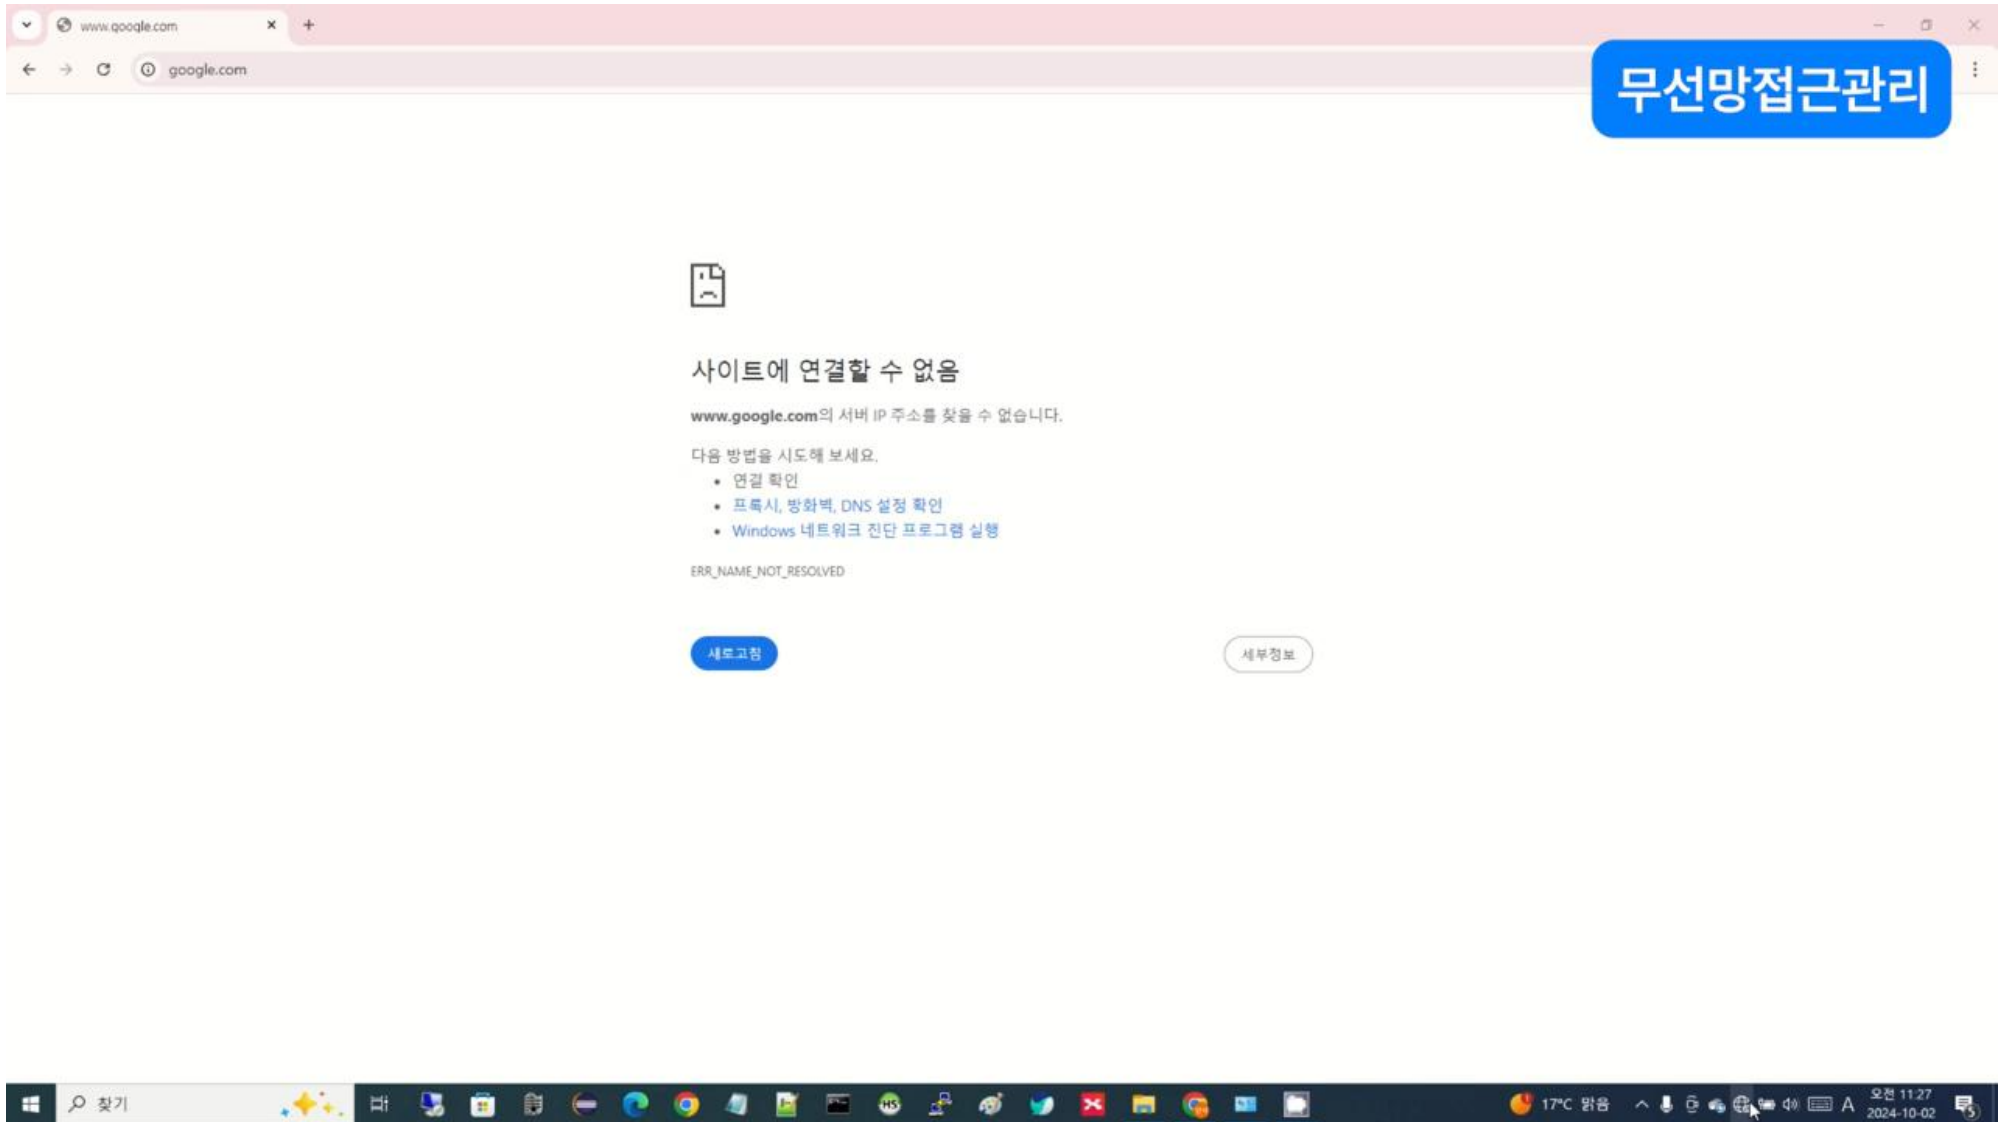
www.google.com
google.com

무선망접근관리

사이트에 연결할 수 없음

www.google.com의 서버 IP 주소를 찾을 수 없습니다.

다음 방법을 시도해 보세요.
- 연결 확인
- 프록시, 방화벽, DNS 설정 확인
- Windows 네트워크 진단 프로그램 실행

ERR_NAME_NOT_RESOLVED

새로고침

세부정보

찾기

17°C 맑음

A

오전 11:27
2024-10-02